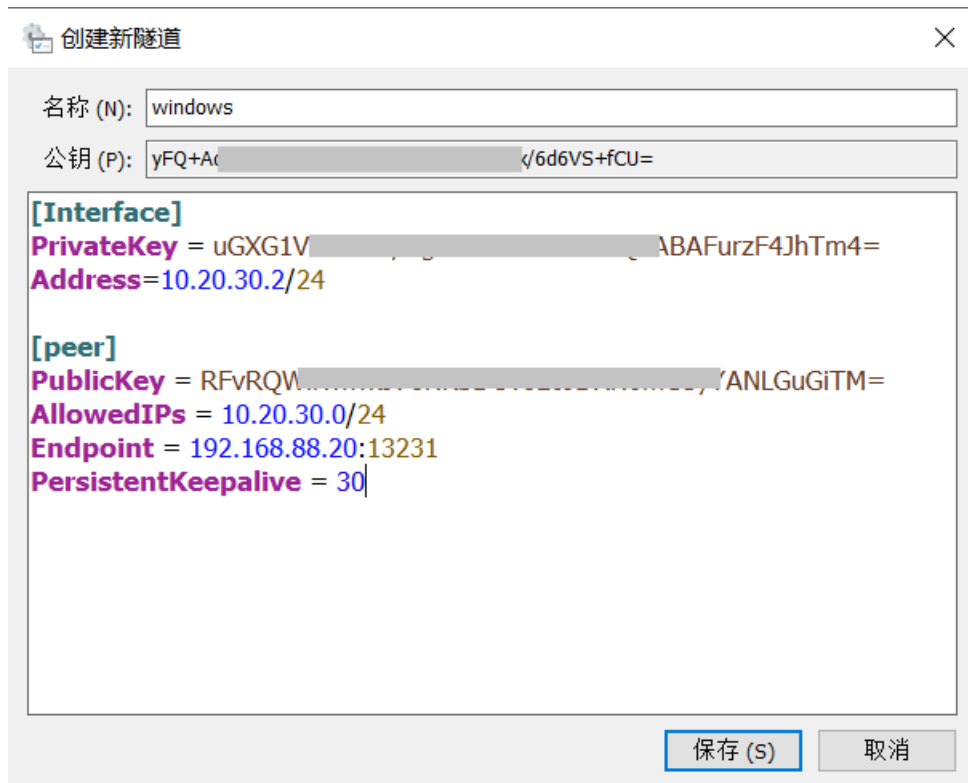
创建新隧道

名称 (N): windows

公钥 (P): yFQ+Ac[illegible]x/6d6VS+fCU=

[Interface]
PrivateKey = uGXG1V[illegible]ABAFurzF4JhTm4=
Address=10.20.30.2/24

[peer]
PublicKey = RFvRQW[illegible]YANLGuGiTM=
AllowedIPs = 10.20.30.0/24
Endpoint = 192.168.88.20:13231
PersistentKeepalive = 30

保存 (S) 取消